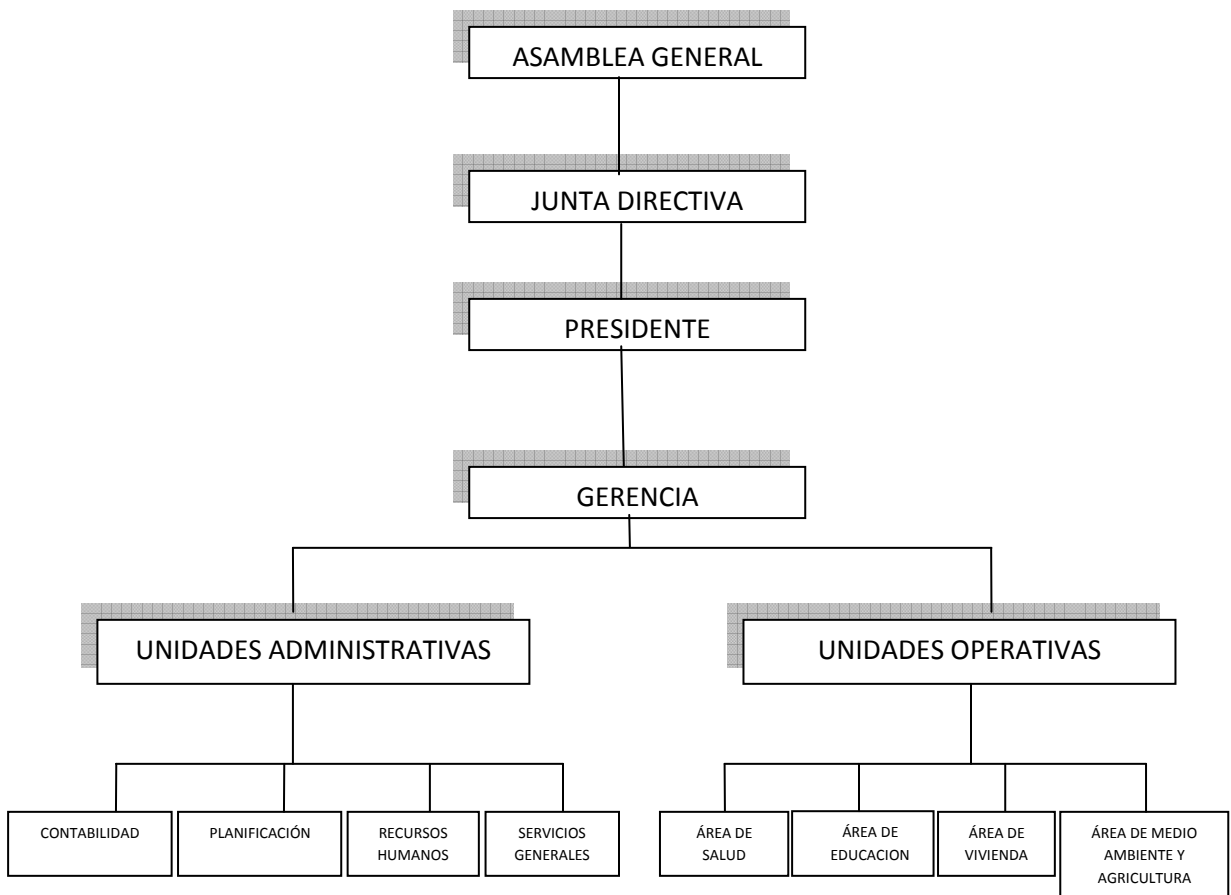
ASAMBLEA GENERAL

JUNTA DIRECTIVA

PRESIDENTE

GERENCIA

UNIDADES ADMINISTRATIVAS

UNIDADES OPERATIVAS

CONTABILIDAD

PLANIFICACIÓN

RECURSOS HUMANOS

SERVICIOS GENERALES

ÁREA DE SALUD

ÁREA DE EDUCACION

ÁREA DE VIVIENDA

ÁREA DE MEDIO AMBIENTE Y AGRICULTURA